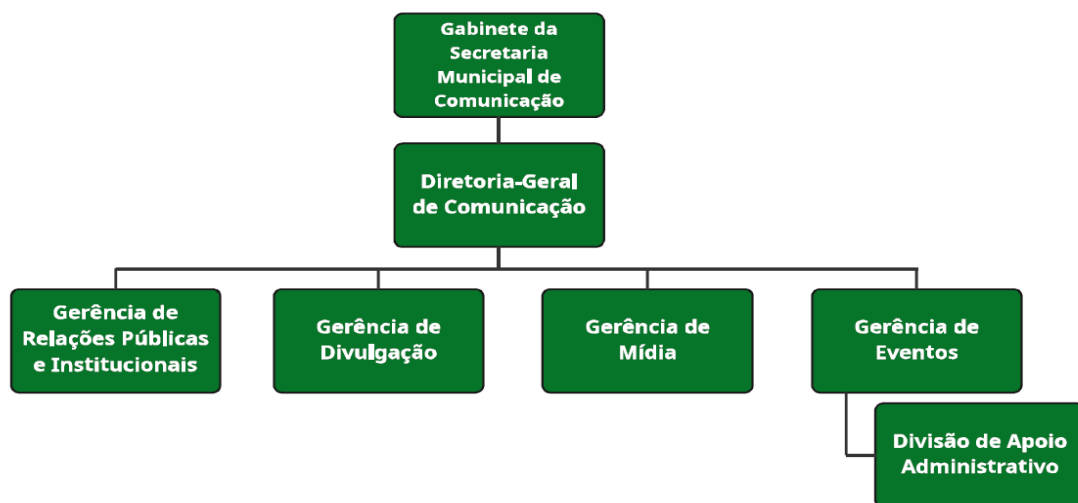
Gabinete da Secretaria Municipal de Comunicação

Diretoria-Geral de Comunicação

Gerência de Relações Públicas e Institucionais

Gerência de Divulgação

Gerência de Mídia

Gerência de Eventos

Divisão de Apoio Administrativo